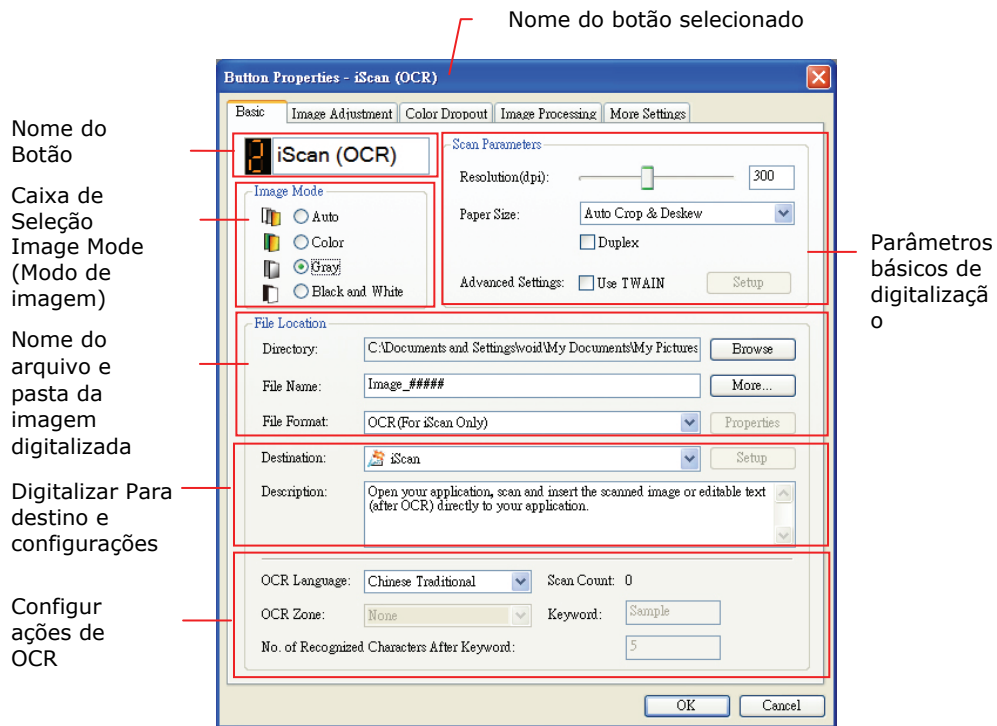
Nome do botão selecionado

Button Properties - iScan (OCR)

Basic | Image Adjustment | Color Dropout | Image Processing | More Settings

Nome do Botão

2 iScan (OCR)

Caixa de Seleção Image Mode (Modo de imagem)

Image Mode
Auto
Color
Gray
Black and White

Scan Parameters
Resolution(dpi): 300
Paper Size: Auto Crop & Deskew
Duplex
Advanced Settings: Use TWAIN Setup

Parâmetros básicos de digitalização

Nome do arquivo e pasta da imagem digitalizada

File Location
Directory: C:\Documents and Settings\void\My Documents\My Pictures Browse
File Name: Image_##### More...
File Format: OCR (For iScan Only) Properties

Digitalizar Para destino e configurações

Destination: iScan Setup
Description: Open your application, scan and insert the scanned image or editable text (after OCR) directly to your application.

Configurações de OCR

OCR Language: Chinese Traditional Scan Count: 0
OCR Zone: None Keyword: Sample
No. of Recognized Characters After Keyword: 5

OK Cancel